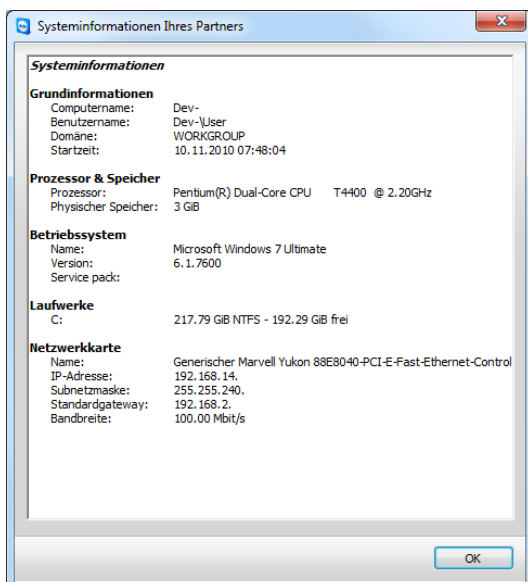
Systeminformationen Ihres Partners

Systeminformationen

Grundinformationen
Computername: Dev-
Benutzername: Dev-\User
Domäne: WORKGROUP
Startzeit: 10.11.2010 07:48:04

Prozessor & Speicher
Prozessor: Pentium(R) Dual-Core CPU T4400 @ 2.20GHz
Physischer Speicher: 3 GiB

Betriebssystem
Name: Microsoft Windows 7 Ultimate
Version: 6.1.7600
Service pack:

Laufwerke
C: 217.79 GiB NTFS - 192.29 GiB frei

Netzwerkkarte
Name: Generischer Marvell Yukon 88E8040-PCI-E-Fast-Ethernet-Control
IP-Adresse: 192.168.14.
Subnetzmaske: 255.255.240.
Standardgateway: 192.168.2.
Bandbreite: 100.00 Mbit/s

OK